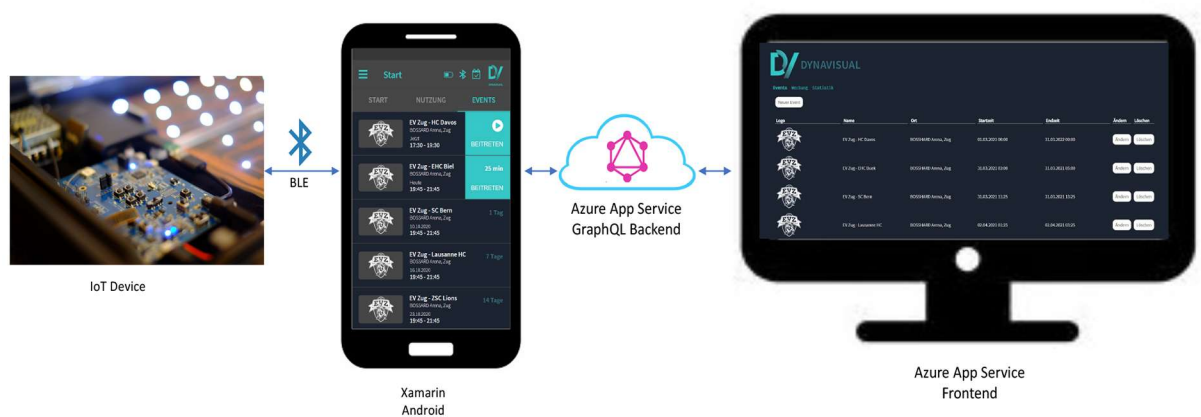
IoT Device

BLE

Start

START NUTZUNG EVENTS

EV Zug - HC Davos
BOSSARD Arena, Zug
Jetzt
17:30 - 19:30
BEITRETEN

EV Zug - EHC Biel
BOSSARD Arena, Zug
Heute
18:45 - 21:45
25 min
BEITRETEN

EV Zug - SC Bern
BOSSARD Arena, Zug
10.10.2020
19:45 - 21:45
1 Tag

EV Zug - Lausanne HC
BOSSARD Arena, Zug
16.10.2020
19:45 - 21:45
7 Tage

EV Zug - ZSC Lions
BOSSARD Arena, Zug
23.10.2020
19:45 - 21:45
14 Tage

Xamarin
Android

Azure App Service
GraphQL Backend

DYNAVISUAL

Events

Neuer Event

| Logo | Name | Ort | Startzeit | Endzeit | Ändern | Löschen |
|---|---|---|---|---|---|---|
| EVZ | EV Zug - HC Davos | BOSSARD Arena, Zug | 01.03.2021 08:00 | 11.03.2021 00:00 | Ändern | Löschen |
| EVZ | EV Zug - EHC Biel | BOSSARD Arena, Zug | 10.03.2021 03:00 | 11.03.2021 05:00 | Ändern | Löschen |
| EVZ | EV Zug - SC Bern | BOSSARD Arena, Zug | 10.03.2021 11:25 | 11.03.2021 13:25 | Ändern | Löschen |
| EVZ | EV Zug - Lausanne HC | BOSSARD Arena, Zug | 03.04.2021 01:25 | 03.04.2021 03:25 | Ändern | Löschen |

Azure App Service
Frontend